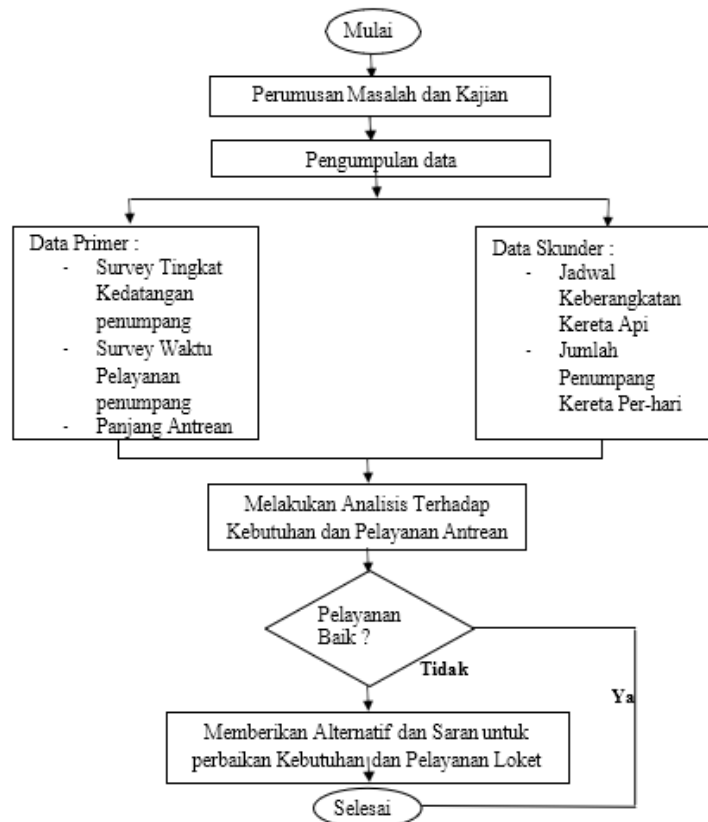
Mulai

Perumusan Masalah dan Kajian

Pengumpulan data

Data Primer :
- Survey Tingkat Kedatangan penumpang
- Survey Waktu Pelayanan penumpang
- Panjang Antrean

Data Skunder :
- Jadwal Keberangkatan Kereta Api
- Jumlah Penumpang Kereta Per-hari

Melakukan Analisis Terhadap Kebutuhan dan Pelayanan Antrean

Pelayanan Baik ?

Tidak

Ya

Memberikan Alternatif dan Saran untuk perbaikan Kebutuhan dan Pelayanan Loket

Selesai